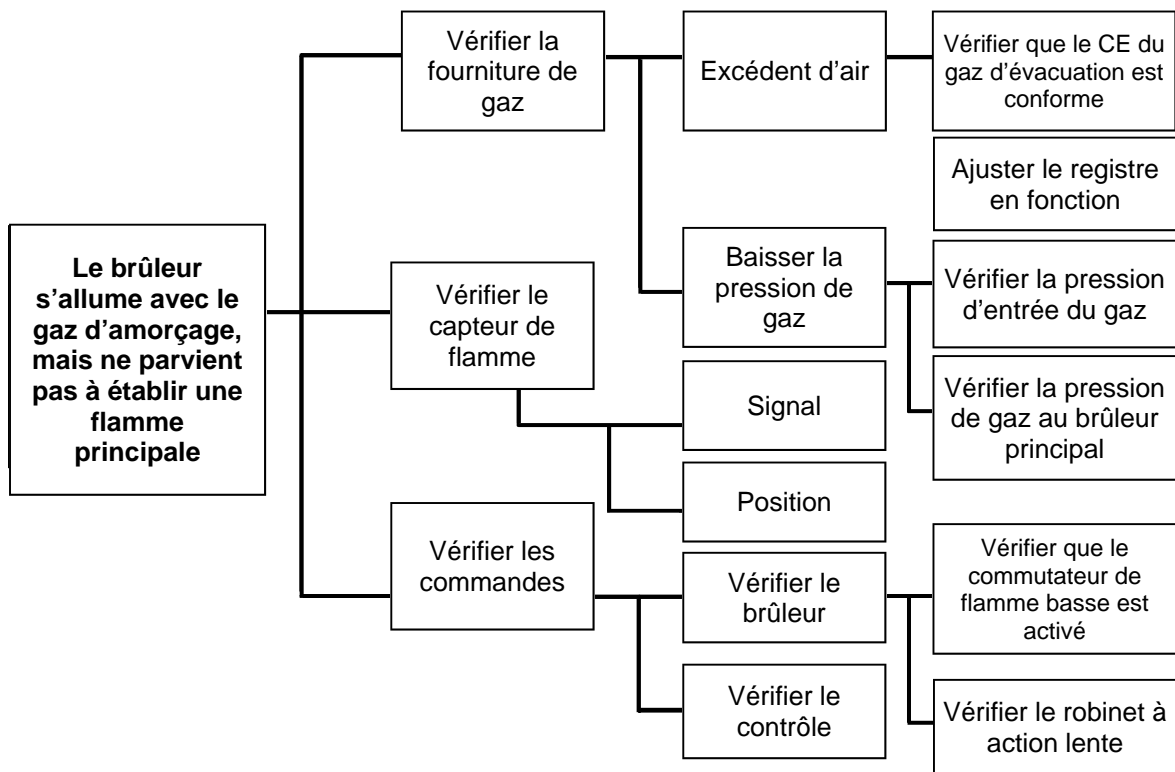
Le brûleur s'allume avec le gaz d'amorçage, mais ne parvient pas à établir une flamme principale

Vérifier la fourniture de gaz

Excédent d'air

Vérifier que le CE du gaz d'évacuation est conforme

Ajuster le registre en fonction

Baisser la pression de gaz

Vérifier la pression d'entrée du gaz

Vérifier la pression de gaz au brûleur principal

Vérifier le capteur de flamme

Signal

Position

Vérifier les commandes

Vérifier le brûleur

Vérifier que le commutateur de flamme basse est activé

Vérifier le robinet à action lente

Vérifier le contrôle